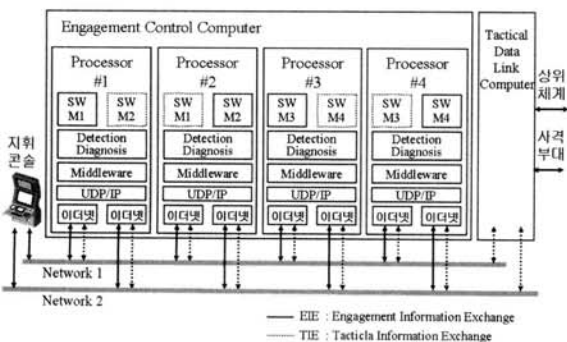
Engagement Control Computer

Processor #1
SW M1
SW M2
Detection Diagnosis
Middleware
UDP/IP
이더넷
이더넷

Processor #2
SW M1
SW M2
Detection Diagnosis
Middleware
UDP/IP
이더넷
이더넷

Processor #3
SW M3
SW M4
Detection Diagnosis
Middleware
UDP/IP
이더넷
이더넷

Processor #4
SW M3
SW M4
Detection Diagnosis
Middleware
UDP/IP
이더넷
이더넷

Tactical Data Link Computer

상위 체계

사격 부대

지휘 콘솔

Network 1

Network 2

EIE : Engagement Information Exchange
TIE : Tacticla Information Exchange